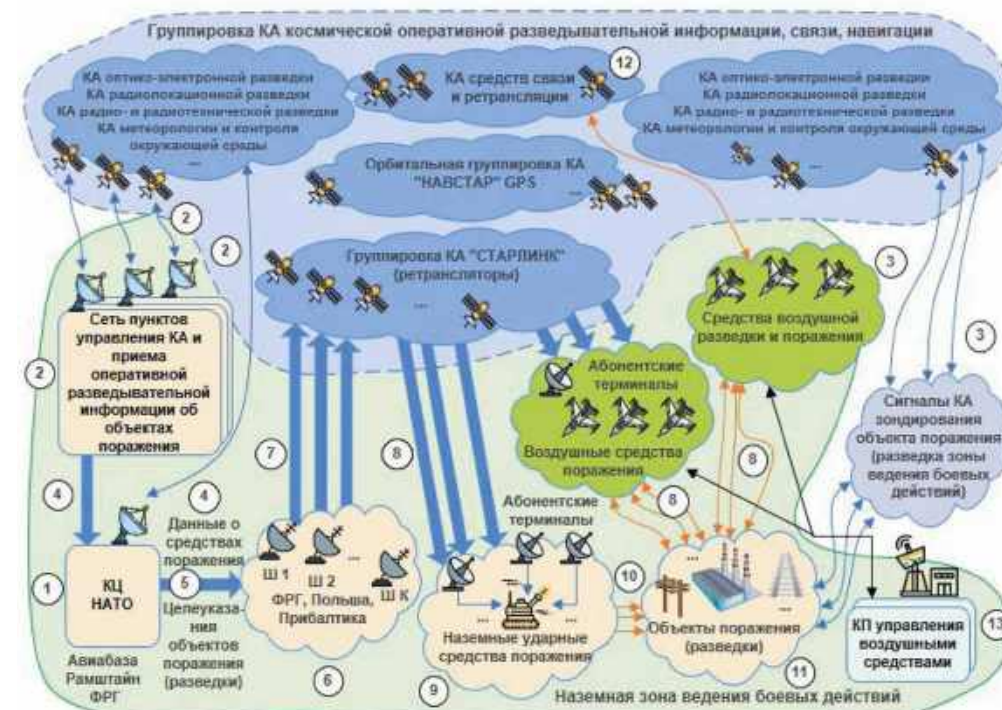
Группировка КА космической оперативной разведывательной информации, связи, навигации

КА оптико-электронной разведки
КА радиолокационной разведки
КА радио- и радиотехнической разведки
КА метеорологии и контроля окружающей среды
...

КА средств связи и ретрансляции

12

КА оптико-электронной разведки
КА радиолокационной разведки
КА радио- и радиотехнической разведки
КА метеорологии и контроля окружающей среды

...

Орбитальная группировка КА "НАВСТАР" GPS

...

2

2

Группировка КА "СТАРЛИНК" (ретрансляторы)

...

3

Средства воздушной разведки и поражения

3

Сеть пунктов управления КА и приема оперативной разведывательной информации об объектах поражения

2

Абонентские терминалы

Воздушные средства поражения

Сигналы КА зондирования объекта поражения (разведка зоны ведения боевых действий)

7

8

8

8

4

4

Данные о средствах поражения

Абонентские терминалы

1

КЦ НАТО

5

Целеуказания объектов поражения (разведки)

Ш 1

Ш 2

...

Ш К

ФРГ, Польша, Прибалтика

10

...

...

...

Наземные ударные средства поражения

Объекты поражения (разведки)

КП управления воздушными средствами

13

Авиабаза Рамштайн ФРГ

6

9

11

Наземная зона ведения боевых действий